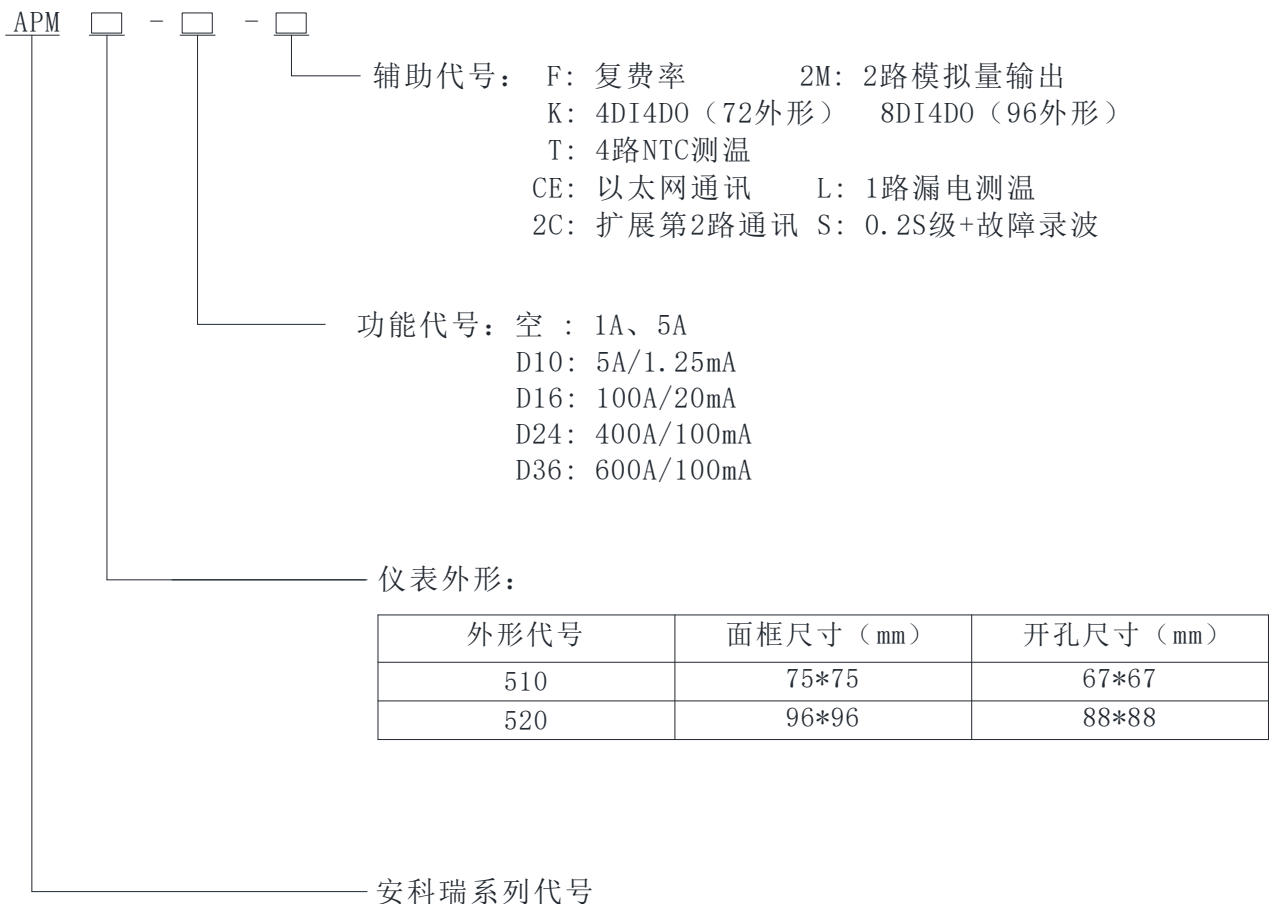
APM □ - □ - □

辅助代号： F: 复费率　　2M: 2路模拟量输出
K: 4DI4DO（72外形）　8DI4DO（96外形）
T: 4路NTC测温
CE: 以太网通讯　L: 1路漏电测温
2C: 扩展第2路通讯 S: 0.2S级+故障录波

功能代号：空 : 1A、5A
D10: 5A/1.25mA
D16: 100A/20mA
D24: 400A/100mA
D36: 600A/100mA

仪表外形：

| 外形代号 | 面框尺寸（mm） | 开孔尺寸（mm） |
|---|---|---|
| 510 | 75*75 | 67*67 |
| 520 | 96*96 | 88*88 |

安科瑞系列代号